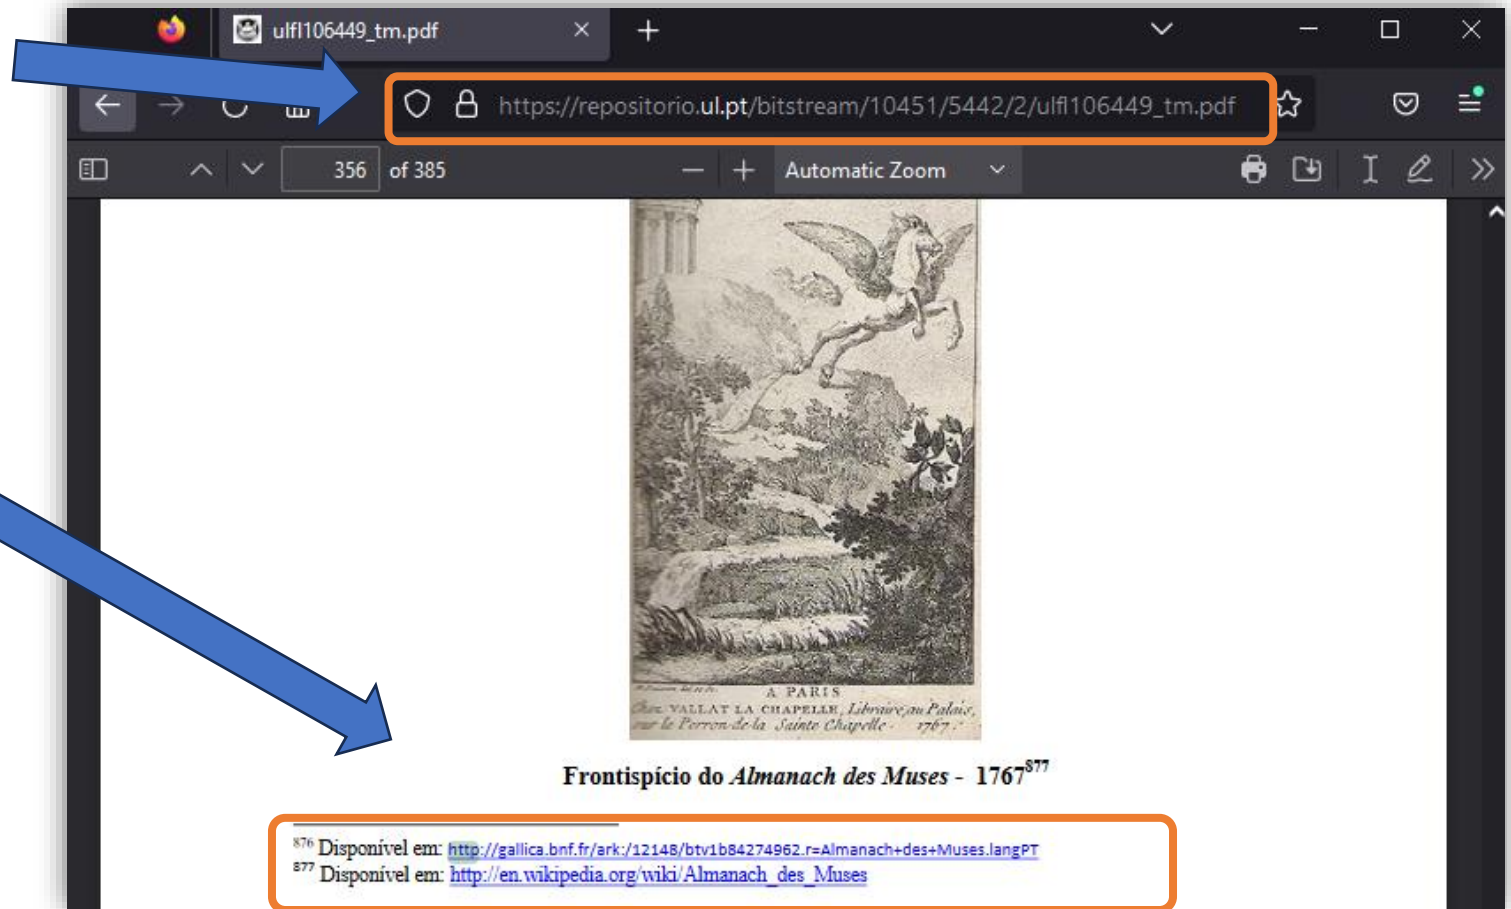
ulfl106449_tm.pdf

https://repositorio.ul.pt/bitstream/10451/5442/2/ulfl106449_tm.pdf

356 of 385

Automatic Zoom

A PARIS
Chez VALLAT LA CHAPELLE, Libraire, au Palais, sur le Perron de la Sainte Chapelle. 1767.

Frontispício do *Almanach des Muses* - 1767$^{877}$

$^{876}$ Disponível em: http://gallica.bnf.fr/ark:/12148/btv1b84274962.r=Almanach+des+Muses.langPT
$^{877}$ Disponível em: http://en.wikipedia.org/wiki/Almanach_des_Muses